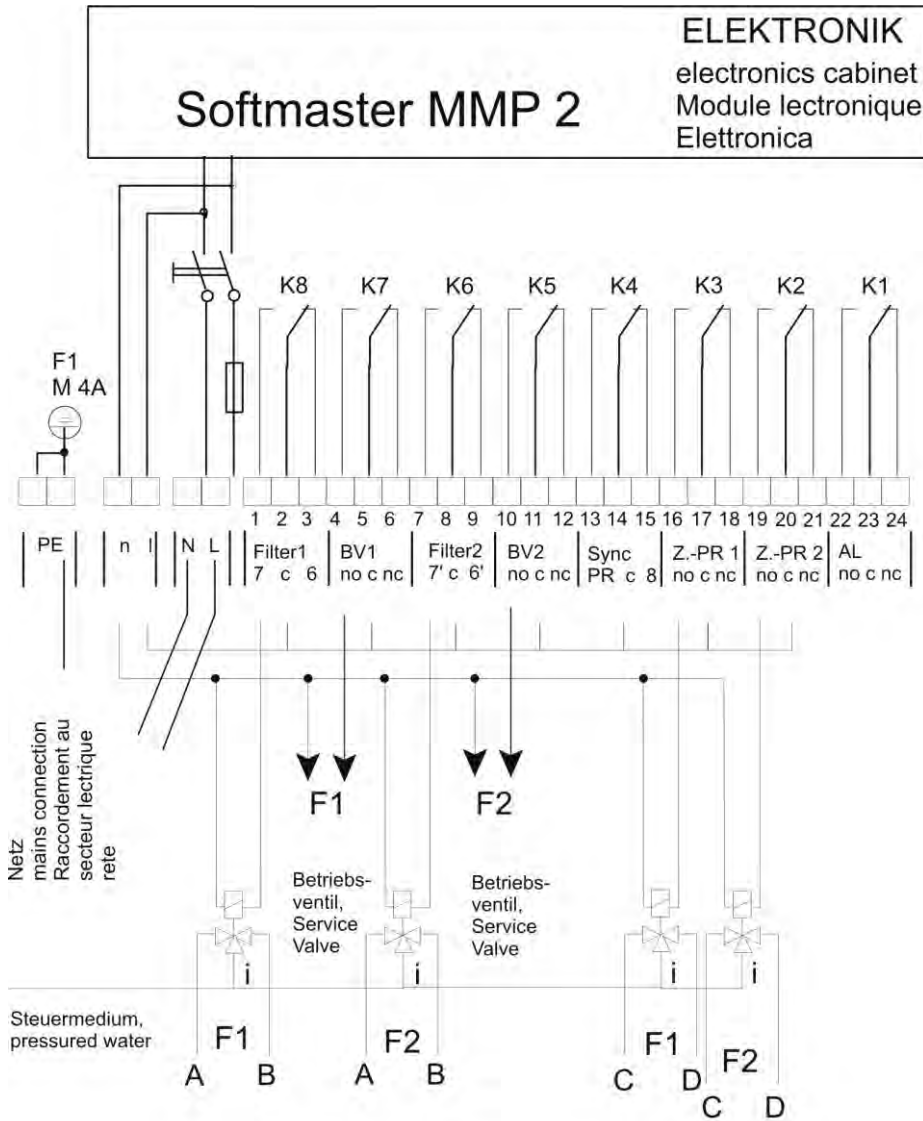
Softmaster MMP 2

ELEKTRONIK
electronics cabinet
Module lectronique
Elettronica

F1
M 4A

K8 K7 K6 K5 K4 K3 K2 K1

1 2 3 4 5 6 7 8 9 10 11 12 13 14 15 16 17 18 19 20 21 22 23 24

PE | n l | N L | Filter1 7 c 6 | BV1 no c nc | Filter2 7' c 6' | BV2 no c nc | Sync PR c 8 | Z.-PR 1 no c nc | Z.-PR 2 no c nc | AL no c nc

Netz
mains connection
Raccordement au secteur lectrique
rete

F1 F2

Betriebs-ventil, Service Valve

Betriebs-ventil, Service Valve

i i i i

Steuermedium, pressured water

F1
A B

F2
A B

F1
C D

F2
C D